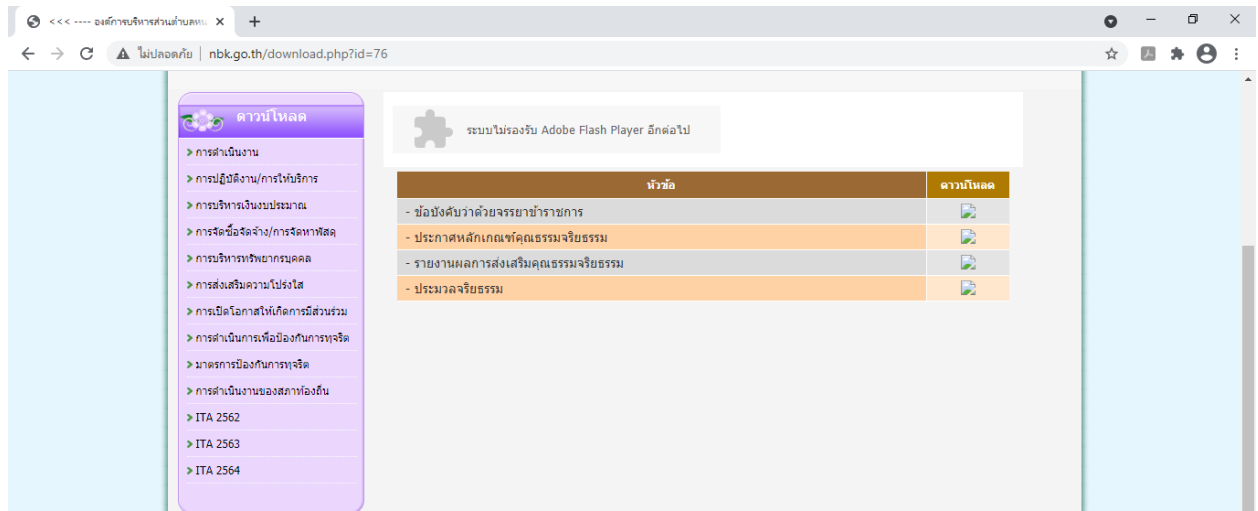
<<< ---- องค์การบริหารส่วนตำบลหน
+
ไม่ปลอดภัย | nbk.go.th/download.php?id=76

ดาวน์โหลด
> การดำเนินงาน
> การปฏิบัติงาน/การให้บริการ
> การบริหารเงินงบประมาณ
> การจัดซื้อจัดจ้าง/การจัดหาพัสดุ
> การบริหารทรัพยากรบุคคล
> การส่งเสริมความโปร่งใส
> การเปิดโอกาสให้เกิดการมีส่วนร่วม
> การดำเนินการเพื่อป้องกันการทุจริต
> มาตรการป้องกันการทุจริต
> การดำเนินงานของสภาท้องถิ่น
> ITA 2562
> ITA 2563
> ITA 2564

ระบบไม่รองรับ Adobe Flash Player อีกต่อไป

| หัวข้อ | ดาวน์โหลด |
|---|---|
| - ข้อบังคับว่าด้วยจรรยาข้าราชการ | |
| - ประกาศหลักเกณฑ์คุณธรรมจริยธรรม | |
| - รายงานผลการส่งเสริมคุณธรรมจริยธรรม | |
| - ประมวลจริยธรรม | |